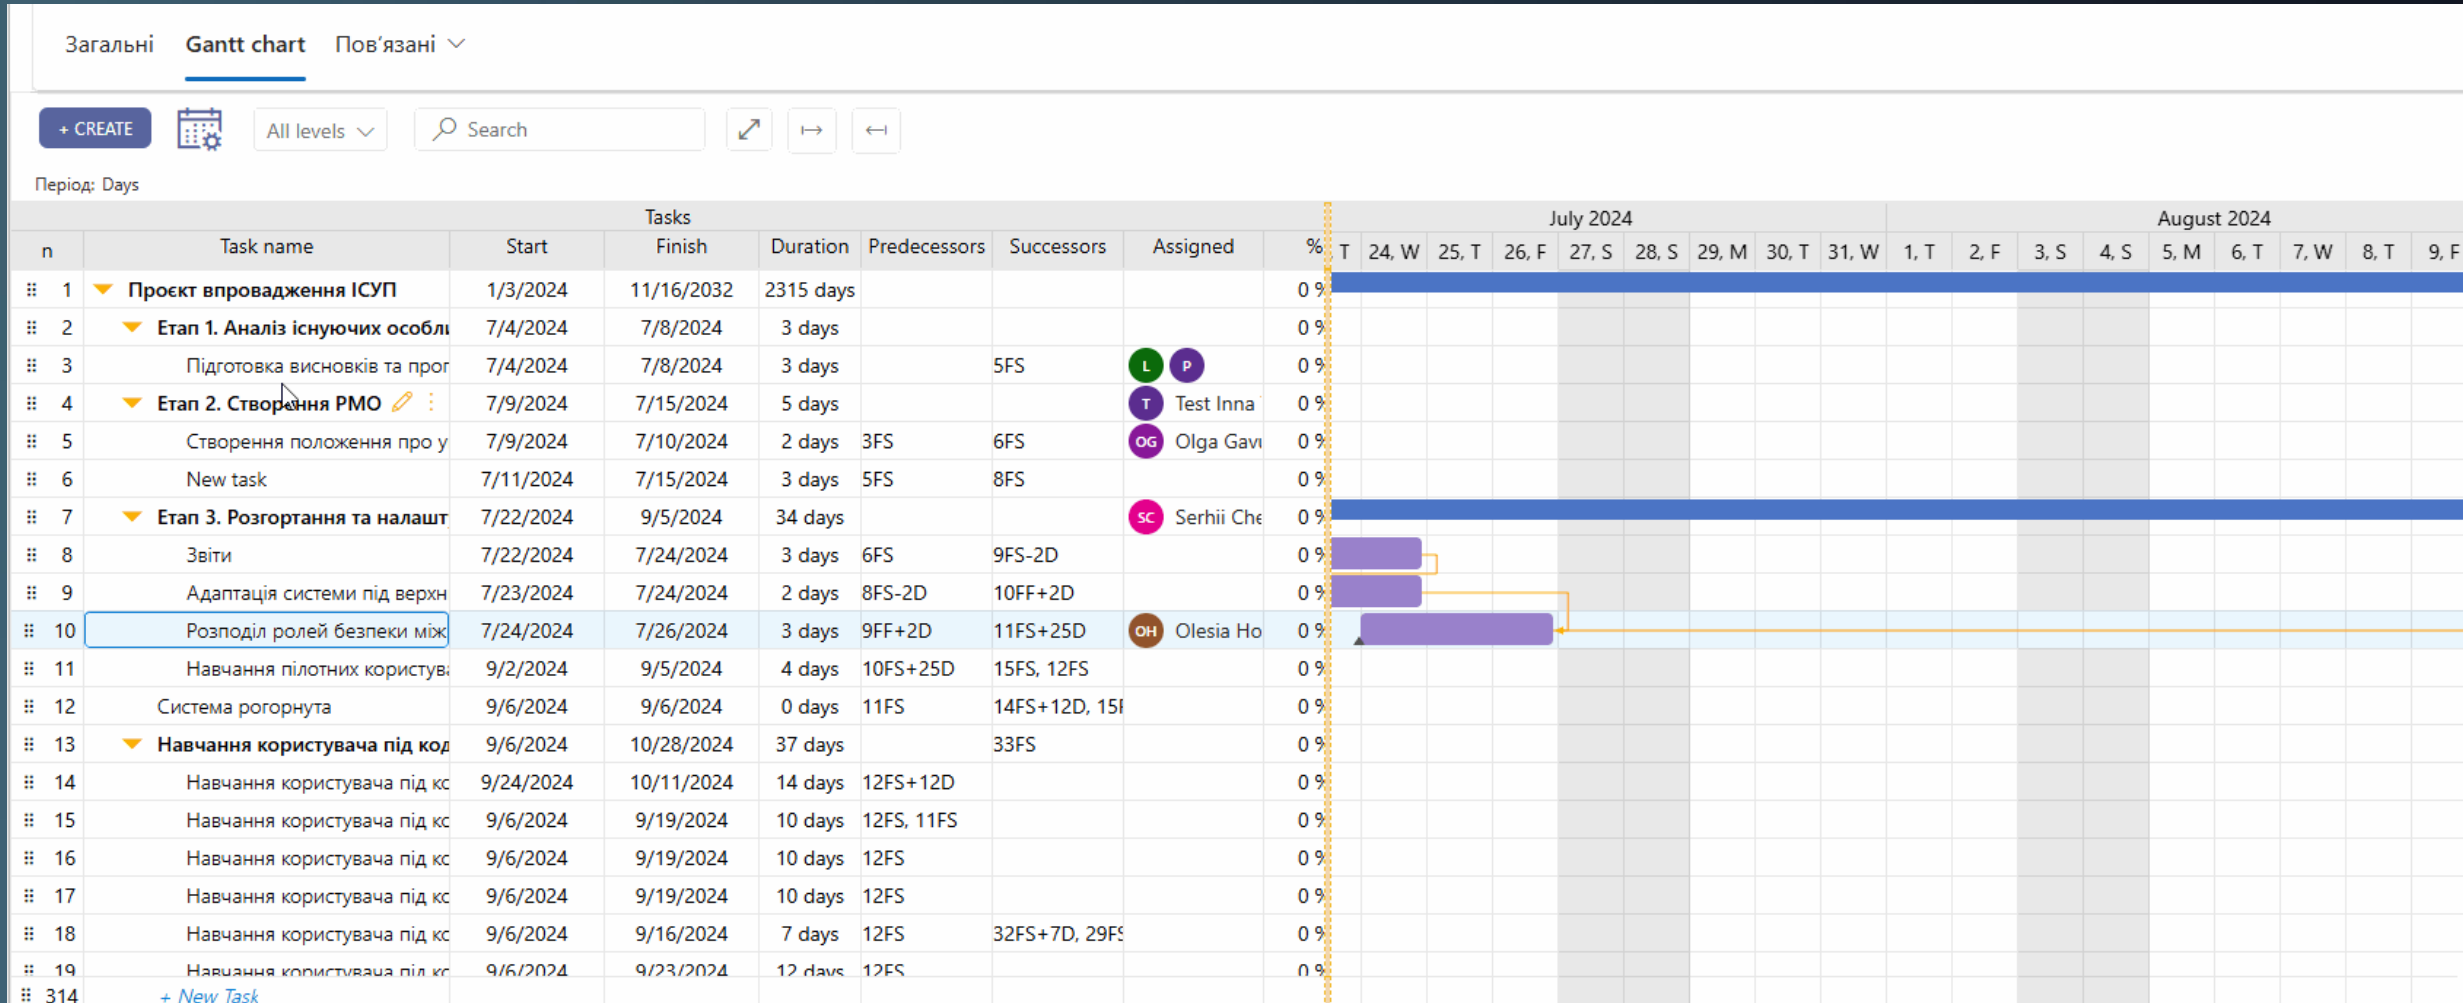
Загальні Gantt chart Пов'язані

+ CREATE All levels Search

Період: Days

Tasks

July 2024 August 2024

| n | Task name | Start | Finish | Duration | Predecessors | Successors | Assigned | % |
|---|---|---|---|---|---|---|---|---|
| 1 | Проєкт впровадження ІСУП | 1/3/2024 | 11/16/2032 | 2315 days | | | | 0 % |
| 2 | Етап 1. Аналіз існуючих особли | 7/4/2024 | 7/8/2024 | 3 days | | | | 0 % |
| 3 | Підготовка висновків та прог | 7/4/2024 | 7/8/2024 | 3 days | | 5FS | L P | 0 % |
| 4 | Етап 2. Створення РМО | 7/9/2024 | 7/15/2024 | 5 days | | | T Test Inna | 0 % |
| 5 | Створення положення про у | 7/9/2024 | 7/10/2024 | 2 days | 3FS | 6FS | OG Olga Gavı | 0 % |
| 6 | New task | 7/11/2024 | 7/15/2024 | 3 days | 5FS | 8FS | | 0 % |
| 7 | Етап 3. Розгортання та налашт | 7/22/2024 | 9/5/2024 | 34 days | | | SC Serhii Che | 0 % |
| 8 | Звіти | 7/22/2024 | 7/24/2024 | 3 days | 6FS | 9FS-2D | | 0 % |
| 9 | Адаптація системи під верхн | 7/23/2024 | 7/24/2024 | 2 days | 8FS-2D | 10FF+2D | | 0 % |
| 10 | Розподіл ролей безпеки між | 7/24/2024 | 7/26/2024 | 3 days | 9FF+2D | 11FS+25D | OH Olesia Ho | 0 % |
| 11 | Навчання пілотних користува | 9/2/2024 | 9/5/2024 | 4 days | 10FS+25D | 15FS, 12FS | | 0 % |
| 12 | Система рогорнута | 9/6/2024 | 9/6/2024 | 0 days | 11FS | 14FS+12D, 15I | | 0 % |
| 13 | Навчання користувача під код | 9/6/2024 | 10/28/2024 | 37 days | | 33FS | | 0 % |
| 14 | Навчання користувача під кс | 9/24/2024 | 10/11/2024 | 14 days | 12FS+12D | | | 0 % |
| 15 | Навчання користувача під кс | 9/6/2024 | 9/19/2024 | 10 days | 12FS, 11FS | | | 0 % |
| 16 | Навчання користувача під кс | 9/6/2024 | 9/19/2024 | 10 days | 12FS | | | 0 % |
| 17 | Навчання користувача під кс | 9/6/2024 | 9/19/2024 | 10 days | 12FS | | | 0 % |
| 18 | Навчання користувача під кс | 9/6/2024 | 9/16/2024 | 7 days | 12FS | 32FS+7D, 29FS | | 0 % |
| 19 | Навчання користувача під кс | 9/6/2024 | 9/23/2024 | 12 days | 12FS | | | 0 % |
| 314 | + New Task | | | | | | | |

T 24, W 25, T 26, F 27, S 28, S 29, M 30, T 31, W 1, T 2, F 3, S 4, S 5, M 6, T 7, W 8, T 9, F